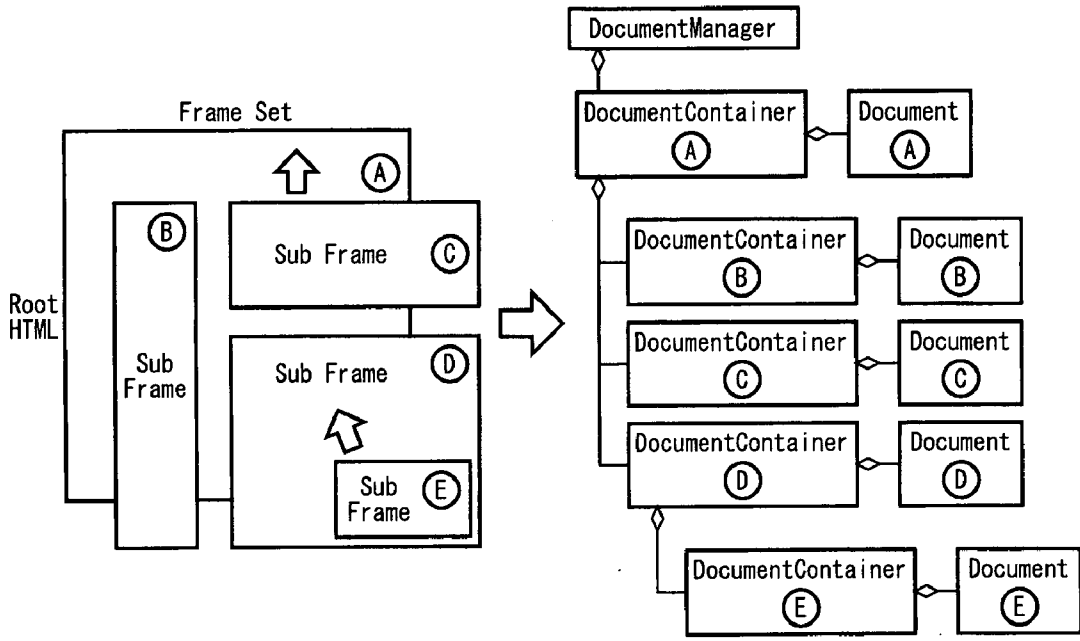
Frame Set

A

B

Sub Frame

C

Root HTML

Sub Frame

Sub Frame

D

Sub Frame

E

DocumentManager

DocumentContainer
A

Document
A

DocumentContainer
B

Document
B

DocumentContainer
C

Document
C

DocumentContainer
D

Document
D

DocumentContainer
E

Document
E